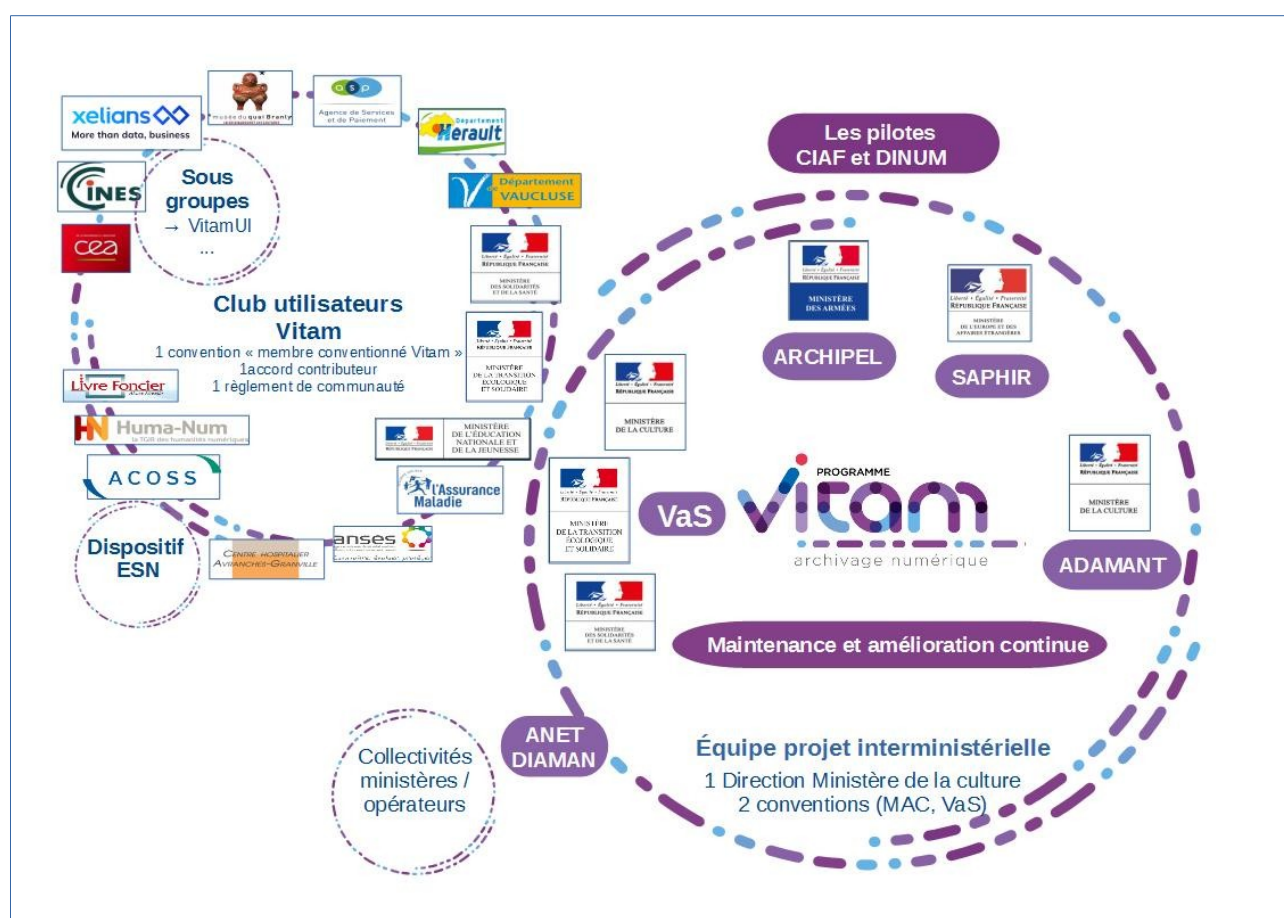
xelians
More than data, business

musée du quai Branly

asp
Agence de Services et de Paiement

Département Hérault

Département VAUCLUSE

CINES

cea

Sous groupes
→ VitamUI
...

Les pilotes
CIAF et DINUM

Liberté Égalité Fraternité
RÉPUBLIQUE FRANÇAISE
MINISTÈRE DES SOLIDARITÉS ET DE LA SANTÉ

Liberté Égalité Fraternité
RÉPUBLIQUE FRANÇAISE
MINISTÈRE DES ARMÉES

Liberté Égalité Fraternité
RÉPUBLIQUE FRANÇAISE
MINISTÈRE DE L'EUROPE ET DES AFFAIRES ÉTRANGÈRES

Club utilisateurs
Vitam
1 convention « membre conventionné Vitam »
1accord contributeur
1 règlement de communauté

Liberté Égalité Fraternité
RÉPUBLIQUE FRANÇAISE
MINISTÈRE DE LA TRANSITION ÉCOLOGIQUE ET SOLIDAIRE

ARCHIPEL

SAPHIR

Livre Foncier

Huma-Num
la TGIR des humanités numériques

Liberté Égalité Fraternité
RÉPUBLIQUE FRANÇAISE
MINISTÈRE DE LA CULTURE

MINISTÈRE DE L'ÉDUCATION NATIONALE ET DE LA JEUNESSE

ACOSS

L'Assurance Maladie

Liberté Égalité Fraternité
RÉPUBLIQUE FRANÇAISE
MINISTÈRE DE LA CULTURE

VaS

Liberté Égalité Fraternité
RÉPUBLIQUE FRANÇAISE
MINISTÈRE DE LA TRANSITION ÉCOLOGIQUE ET SOLIDAIRE

PROGRAMME
vitam
archivage numérique

Dispositif
ESN

CENTRE HOSPITALIER AVRANCHES-GRANVILLE

anses

ADAMANT

Liberté Égalité Fraternité
RÉPUBLIQUE FRANÇAISE
MINISTÈRE DES SOLIDARITÉS ET DE LA SANTÉ

Maintenance et amélioration continue

ANET
DIAMAN

Collectivités
ministères /
opérateurs

Équipe projet interministérielle
1 Direction Ministère de la culture
2 conventions (MAC, VaS)